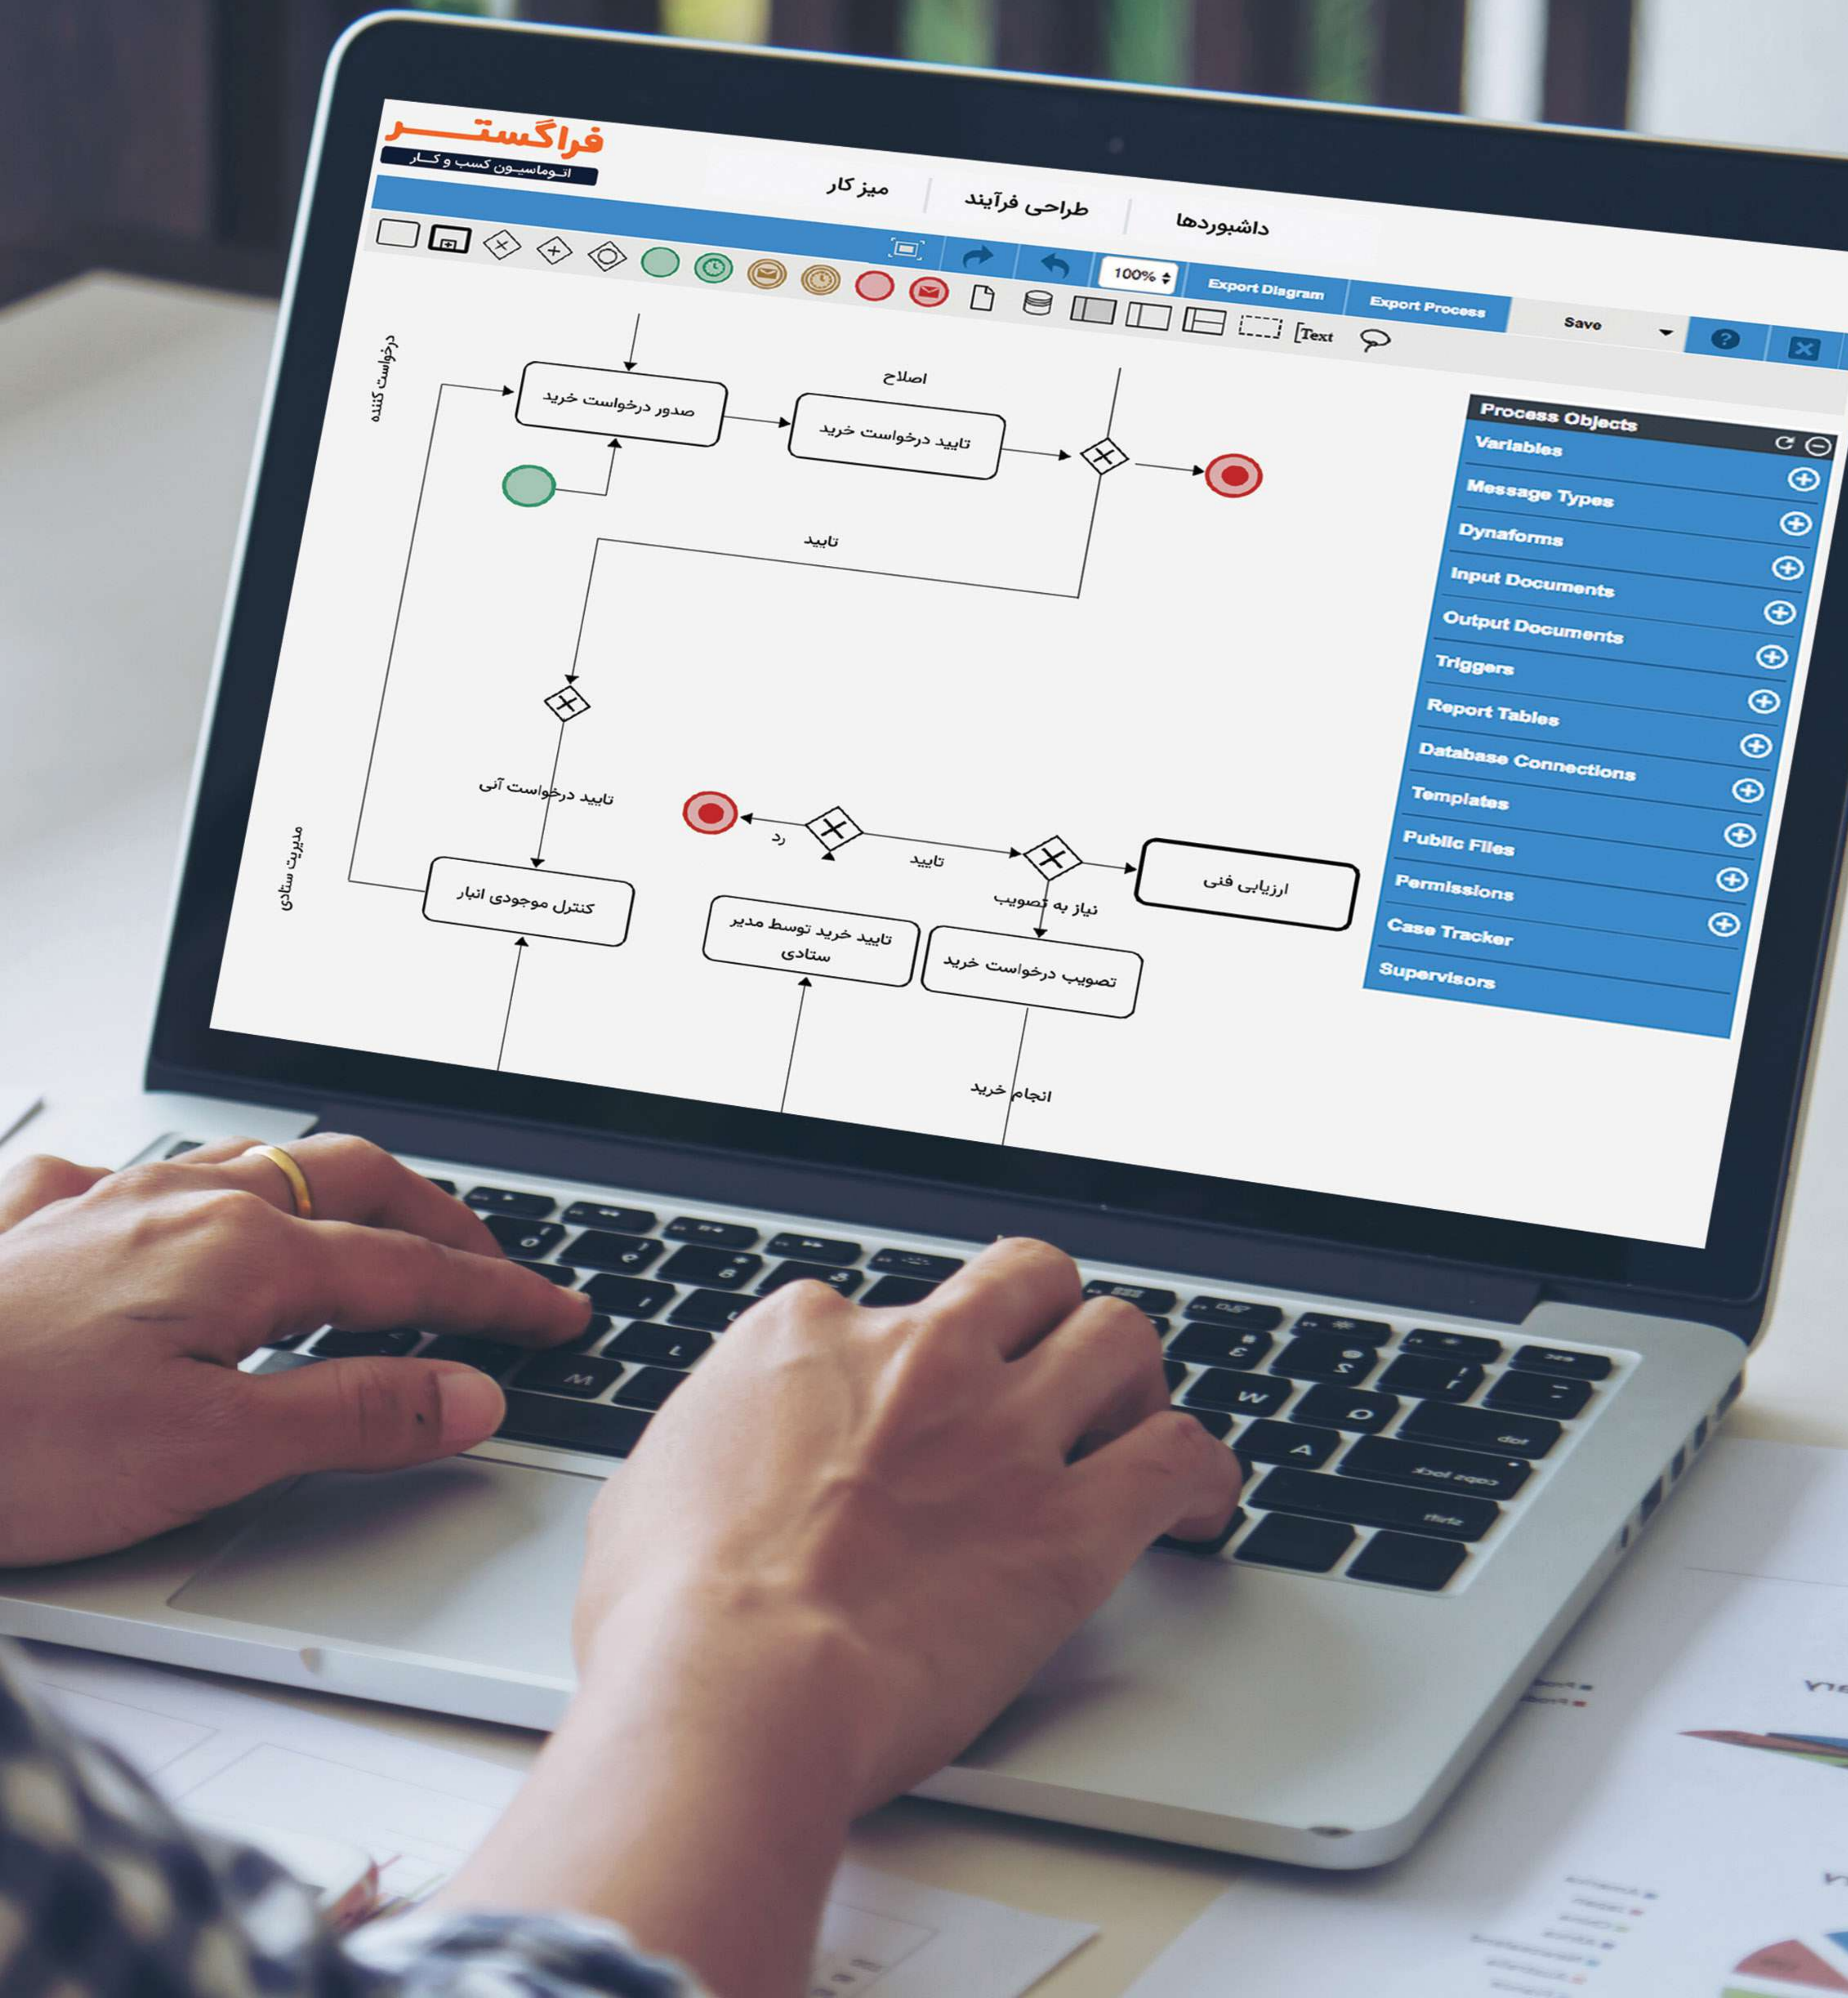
فراگستر
اتوماسیون کسب و کار

میز کار
طراحی فرآیند
داشبوردها

100%
Export Diagram
Export Process
Save
Text

درخواست کننده
صدور درخواست خرید
اصلاح
تایید درخواست خرید
تایید
تایید درخواست آنی
رد
تایید
ارزیابی فنی
نیاز به تصویب
مدیریت ستادی
کنترل موجودی انبار
تایید خرید توسط مدیر ستادی
تصویب درخواست خرید
انجام خرید

Process Objects
Variables
Message Types
Dynaforms
Input Documents
Output Documents
Triggers
Report Tables
Database Connections
Templates
Public Files
Permissions
Case Tracker
Supervisors